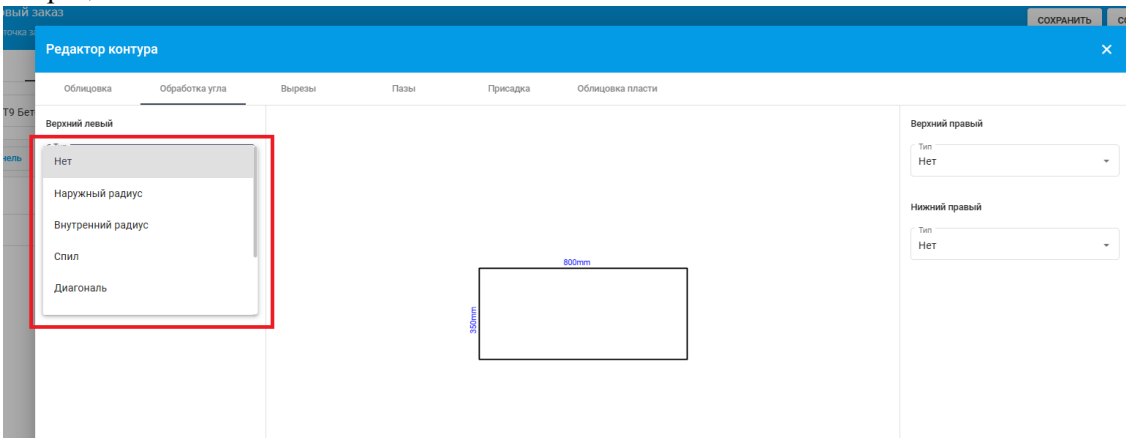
вый заказ
точка за
СОХРАНИТЬ
С
Редактор контура
×
Облицовка
Обработка угла
Вырезы
Пазы
Присадка
Облицовка пласти
Т9 Бет
нель
Верхний левый
Нет
Наружный радиус
Внутренний радиус
Спил
Диагональ
800mm
350mm
Верхний правый
Тип
Нет
Нижний правый
Тип
Нет